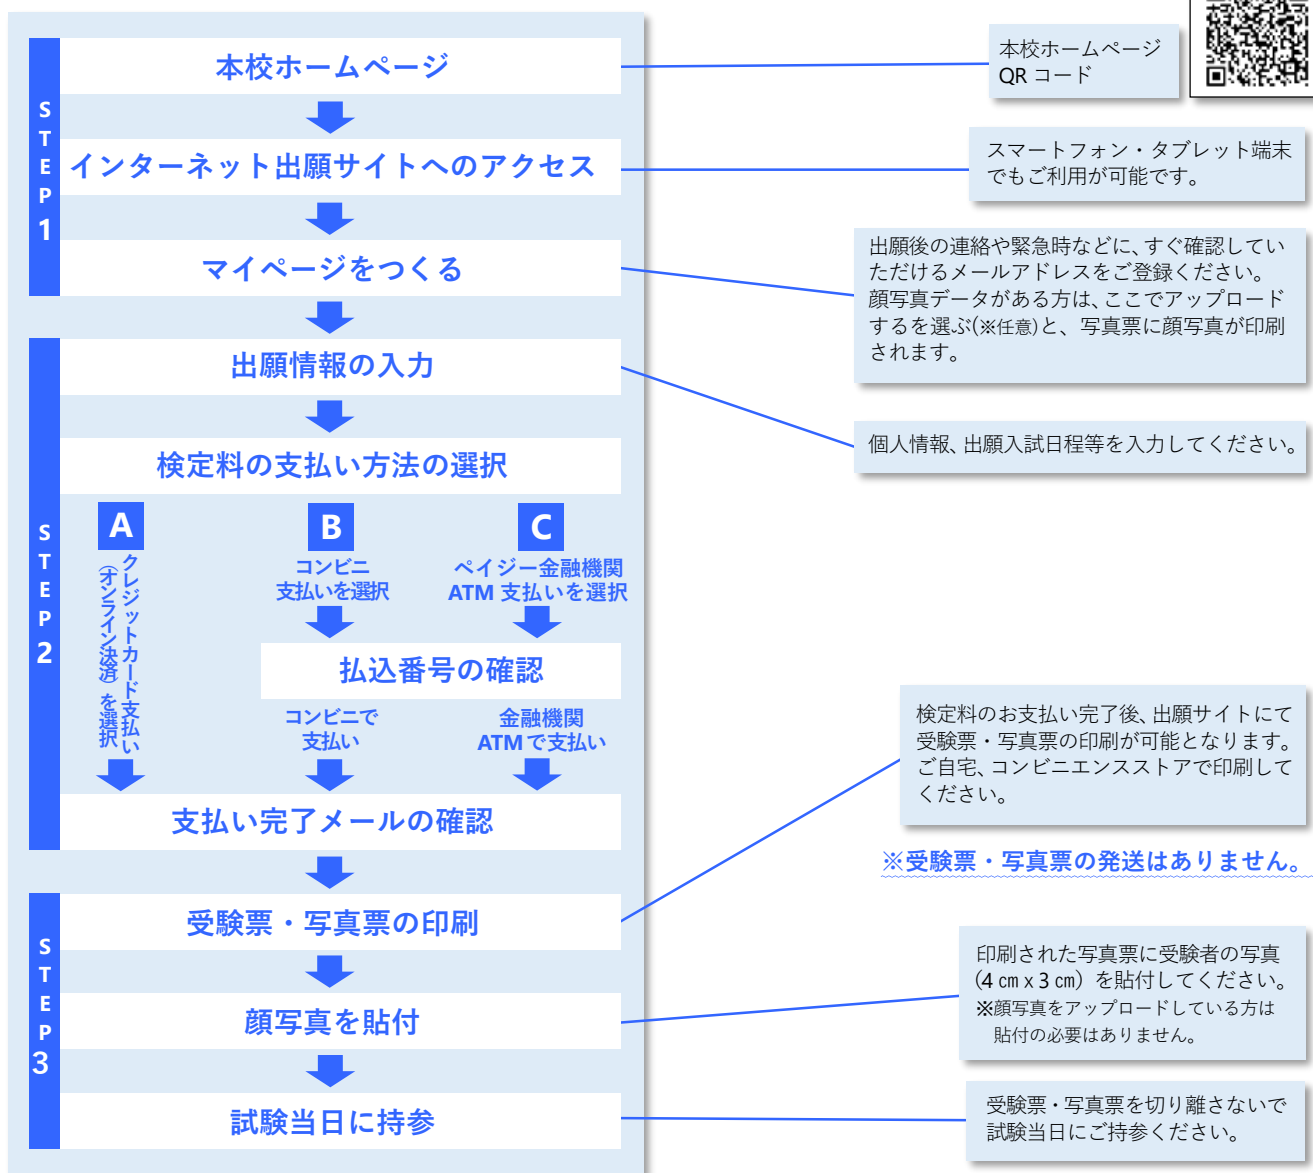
STEP1

本校ホームページ

インターネット出願サイトへのアクセス

マイページをつくる

STEP2

出願情報の入力

検定料の支払い方法の選択

A
クレジットカード支払い(オンライン決済)を選択

B
コンビニ支払いを選択

C
ペイジー金融機関ATM支払いを選択

払込番号の確認

コンビニで支払い

金融機関ATMで支払い

支払い完了メールの確認

STEP3

受験票・写真票の印刷

顔写真を貼付

試験当日に持参

本校ホームページ
QR コード

スマートフォン・タブレット端末でもご利用が可能です。

出願後の連絡や緊急時などに、すぐ確認していただけるメールアドレスをご登録ください。顔写真データがある方は、ここでアップロードするを選ぶ(※任意)と、写真票に顔写真が印刷されます。

個人情報、出願入試日程等を入力してください。

検定料のお支払い完了後、出願サイトにて受験票・写真票の印刷が可能となります。ご自宅、コンビニエンスストアで印刷してください。

※受験票・写真票の発送はありません。

印刷された写真票に受験者の写真(4 cm x 3 cm)を貼付してください。
※顔写真をアップロードしている方は貼付の必要はありません。

受験票・写真票を切り離さないで試験当日にご持参ください。